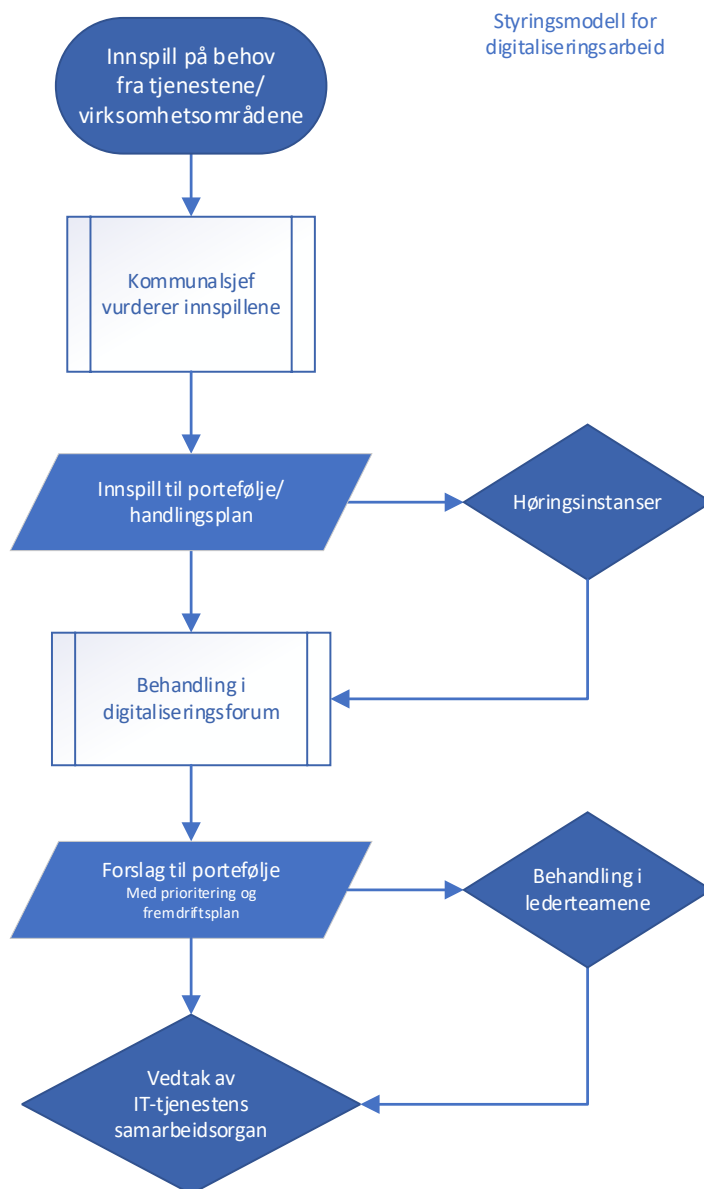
Styringsmodell for digitaliseringsarbeid

Innspill på behov fra tjenestene/ virksomhetsområdene

Kommunalsjef vurderer innspillene

Innspill til portefølje/ handlingsplan

Høringsinstanser

Behandling i digitaliseringsforum

Forslag til portefølje
Med prioritering og fremdriftsplan

Behandling i lederteamene

Vedtak av IT-tjenestens samarbeidsorgan